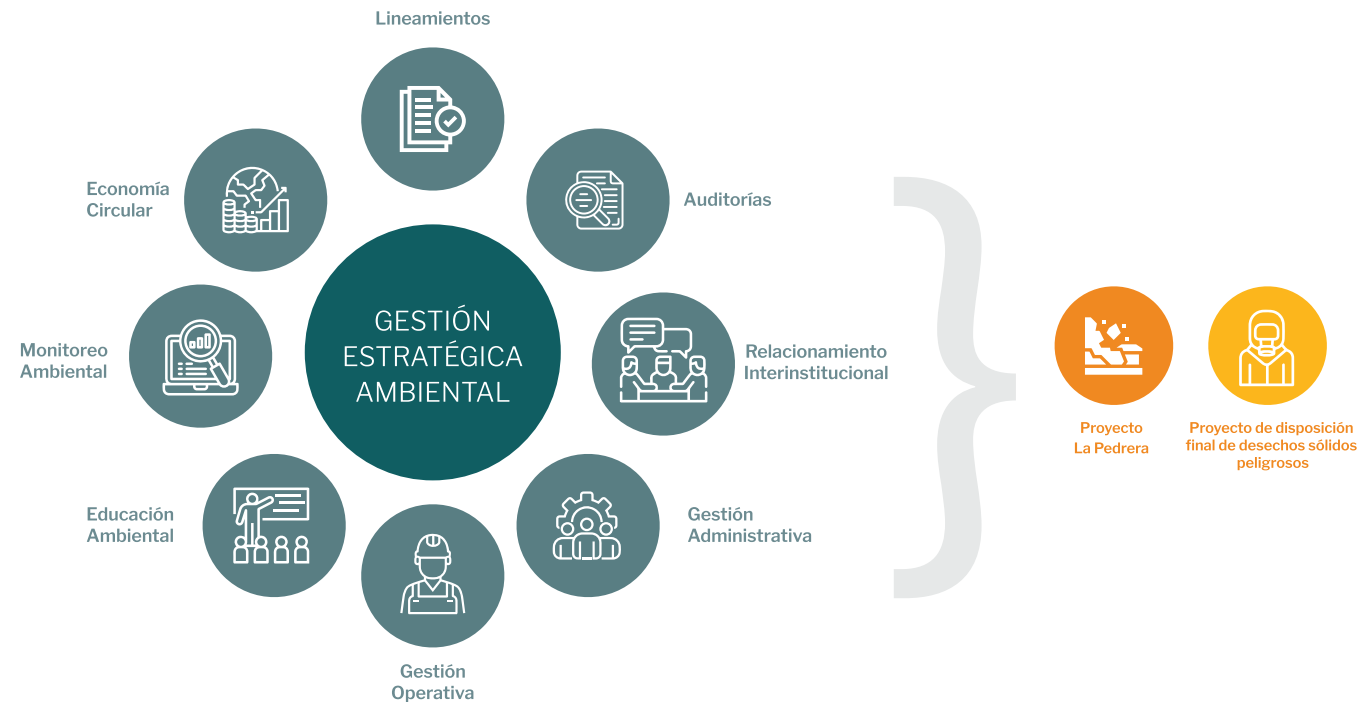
Lineamientos

Auditorías

Relacionamiento Interinstitucional

Gestión Administrativa

Gestión Operativa

Educación Ambiental

Monitoreo Ambiental

Economía Circular

GESTIÓN ESTRATÉGICA AMBIENTAL

Proyecto La Pedrera

Proyecto de disposición final de desechos sólidos peligrosos